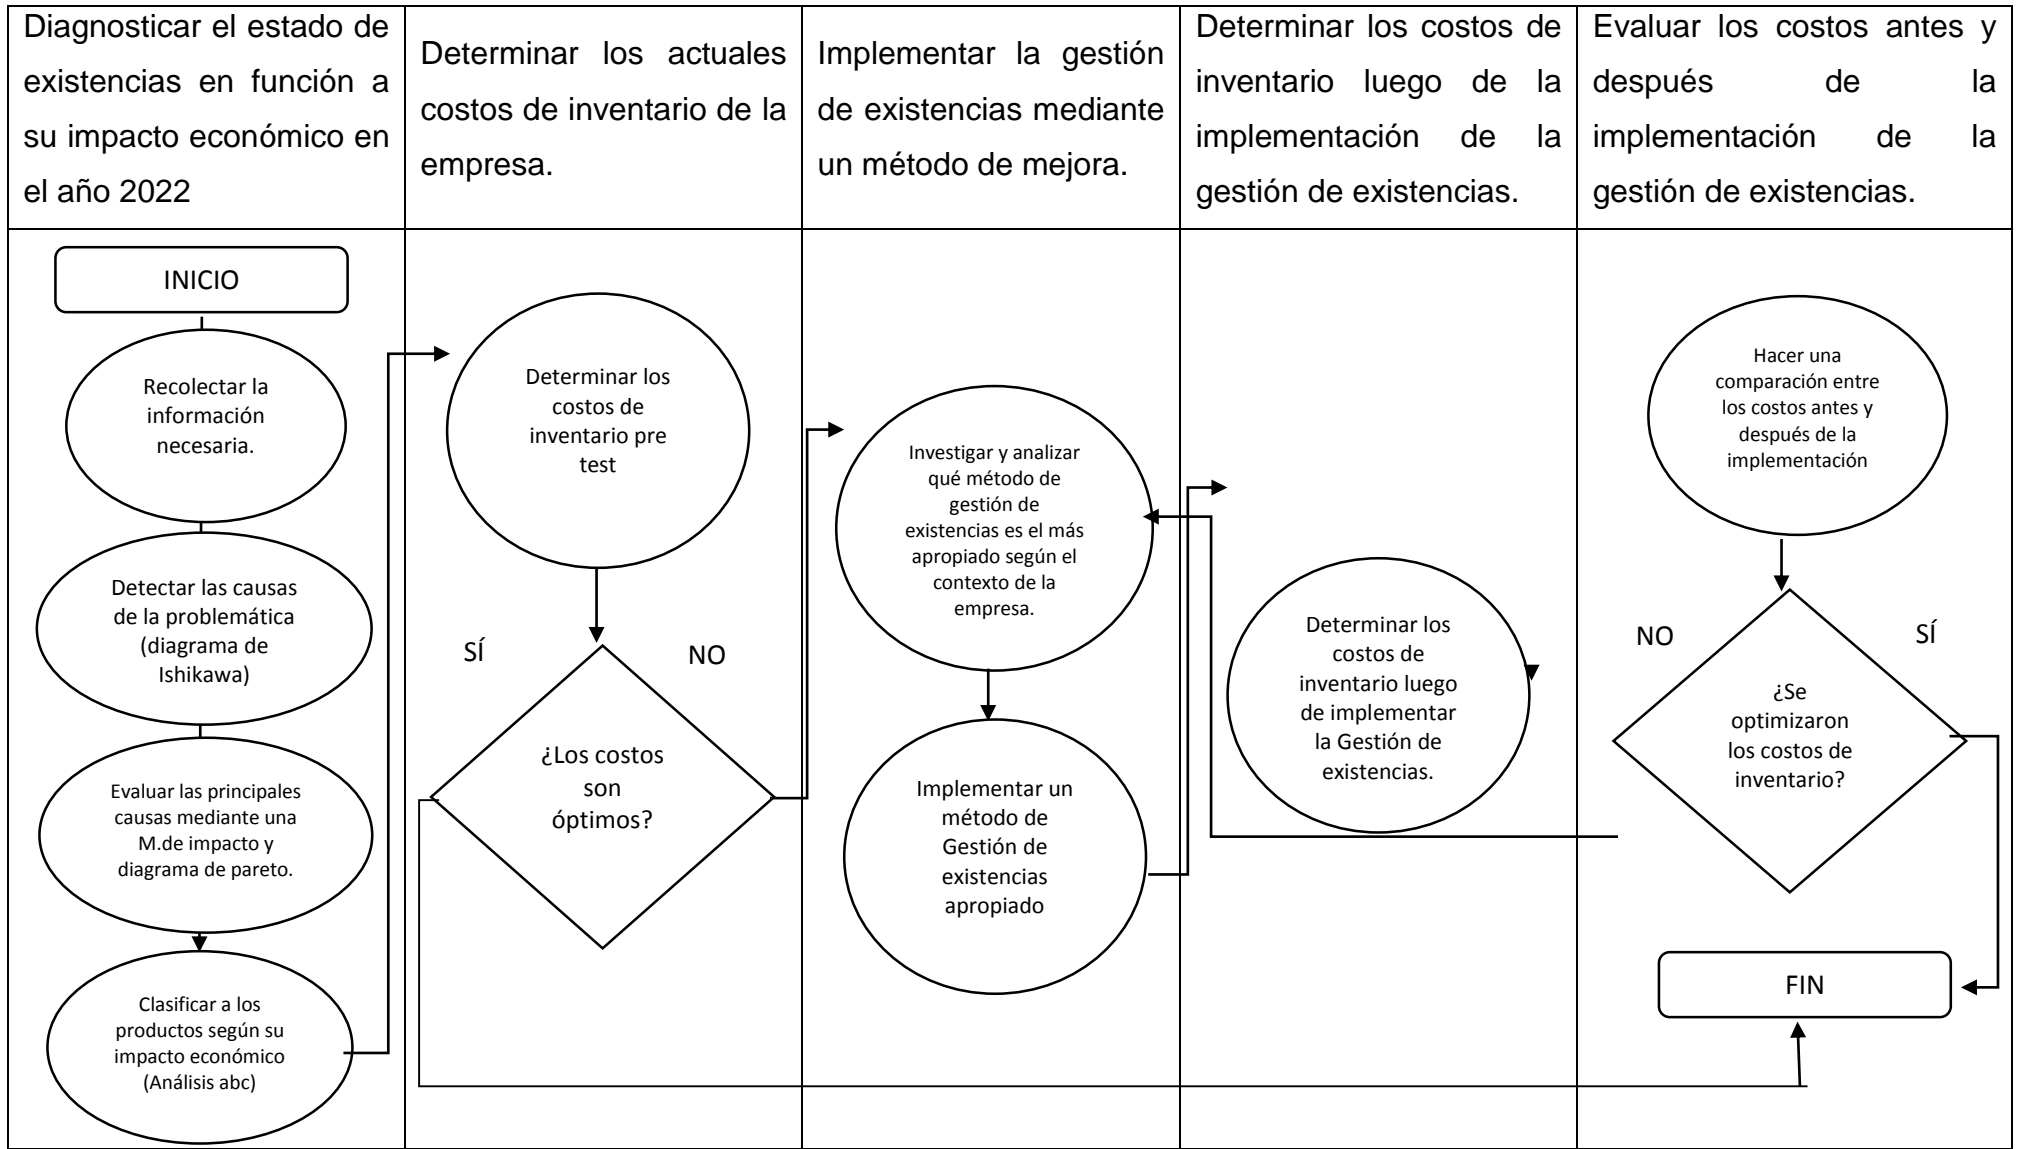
| Diagnosticar el estado de existencias en función a su impacto económico en el año 2022 | Determinar los actuales costos de inventario de la empresa. | Implementar la gestión de existencias mediante un método de mejora. | Determinar los costos de inventario luego de la implementación de la gestión de existencias. | Evaluar los costos antes y después de la implementación de la gestión de existencias. |
|---|---|---|---|---|

INICIO

Recolectar la información necesaria.

Detectar las causas de la problemática (diagrama de Ishikawa)

Evaluar las principales causas mediante una M.de impacto y diagrama de pareto.

Clasificar a los productos según su impacto económico (Análisis abc)

Determinar los costos de inventario pre test

SÍ

NO

¿Los costos son óptimos?

Investigar y analizar qué método de gestión de existencias es el más apropiado según el contexto de la empresa.

Implementar un método de Gestión de existencias apropiado

Determinar los costos de inventario luego de implementar la Gestión de existencias.

Hacer una comparación entre los costos antes y después de la implementación

NO

SÍ

¿Se optimizaron los costos de inventario?

FIN